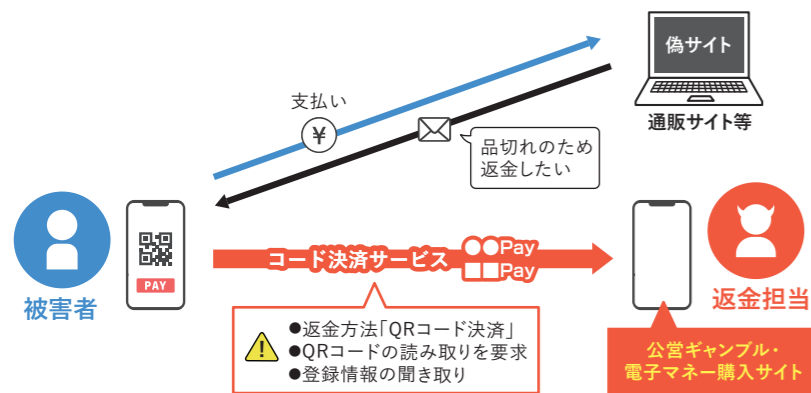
偽サイト

通販サイト等

支払い

¥

品切れのため
返金したい

被害者

PAY

コード決済サービス

●●Pay
■■Pay

返金担当

●返金方法「QRコード決済」
●QRコードの読み取りを要求
●登録情報の聞き取り

公営ギャンブル・
電子マネー購入サイト